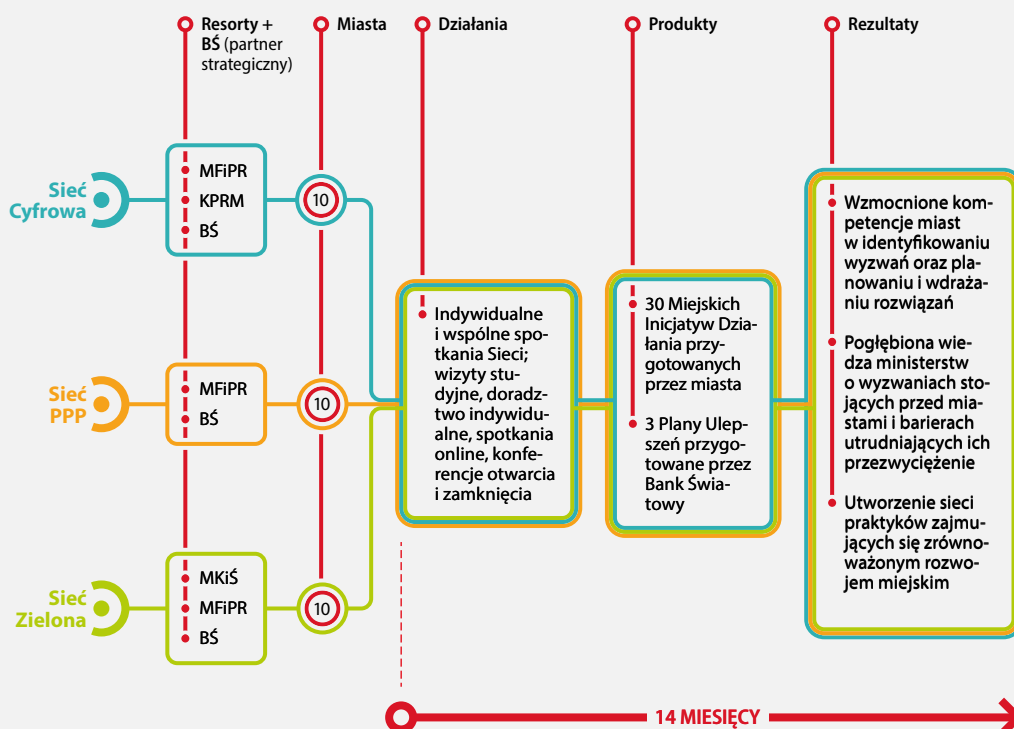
Resorty + BŚ (partner strategiczny)

Miasta

Działania

Produkty

Rezultaty

Sieć Cyfrowa

MFiPR
KPRM
BŚ

10

Sieć PPP

MFiPR
BŚ

10

Sieć Zielona

MKiŚ
MFiPR
BŚ

10

Indywidualne i wspólne spotkania Sieci; wizyty studyjne, doradztwo indywidualne, spotkania online, konferencje otwarcia i zamknięcia

30 Miejskich Inicjatyw Działania przygotowanych przez miasta

3 Plany Ulepszeń przygotowane przez Bank Światowy

Wzmocnione kompetencje miast w identyfikowaniu wyzwań oraz planowaniu i wdrażaniu rozwiązań

Pogłębiona wiedza ministerstw o wyzwaniach stojących przed miastami i barierach utrudniających ich przezwyciężenie

Utworzenie sieci praktyków zajmujących się zrównoważonym rozwojem miejskim

14 MIESIĘCY